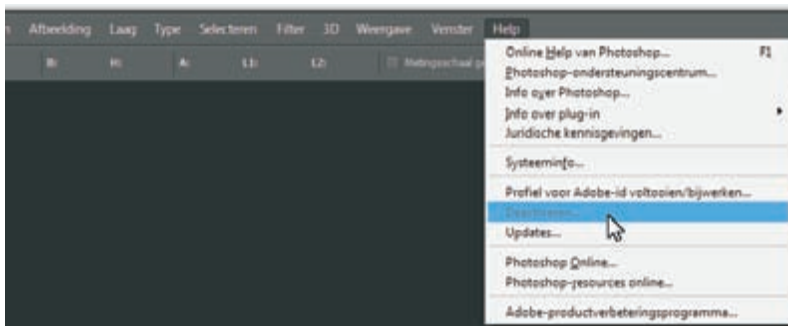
n Afbeelding Laag Type Selecteren Filter 3D Weergave Venster Help

B: H: A: L1: L2: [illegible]

Online Help van Photoshop... F1
Photoshop-ondersteuningscentrum...
Info over Photoshop...
Info over plug-in
Juridische kennisgevingen...

Systeeminfo...

Profiel voor Adobe-id voltooien/bijwerken...
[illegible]
Updates...

Photoshop Online...
Photoshop-resources online...

Adobe-productverbeteringsprogramma...